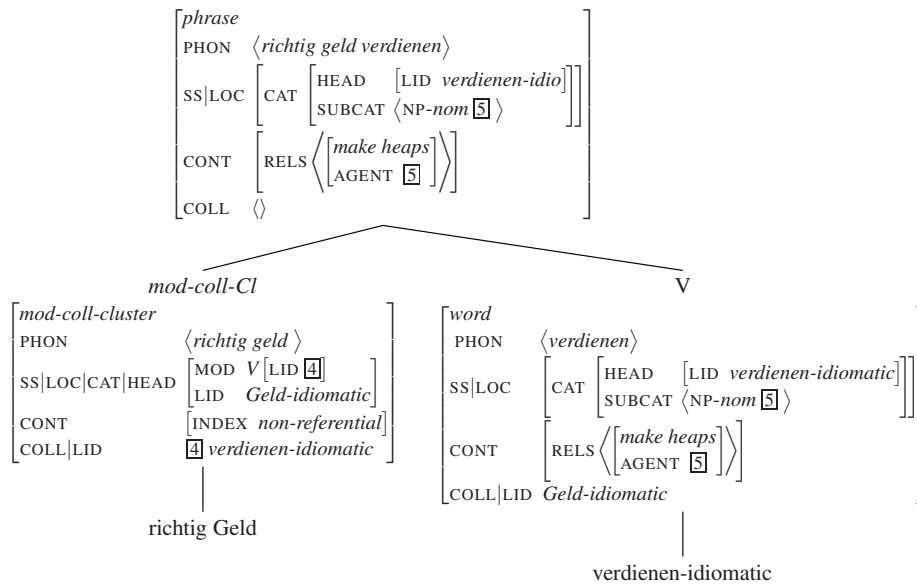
phrase
PHON ⟨richtig geld verdienen⟩
SS|LOC CAT HEAD [LID verdienen-idio]
SUBCAT ⟨NP-nom $\boxed{5}$⟩
CONT RELS ⟨[make heaps, AGENT $\boxed{5}$]⟩
COLL ⟨⟩

mod-coll-Cl

V

mod-coll-cluster
PHON ⟨richtig geld⟩
SS|LOC|CAT|HEAD [MOD V [LID $\boxed{4}$], LID Geld-idiomatic]
CONT [INDEX non-referential]
COLL|LID $\boxed{4}$ verdienen-idiomatic

word
PHON ⟨verdienen⟩
SS|LOC CAT HEAD [LID verdienen-idiomatic]
SUBCAT ⟨NP-nom $\boxed{5}$⟩
CONT RELS ⟨[make heaps, AGENT $\boxed{5}$]⟩
COLL|LID Geld-idiomatic

richtig Geld

verdienen-idiomatic